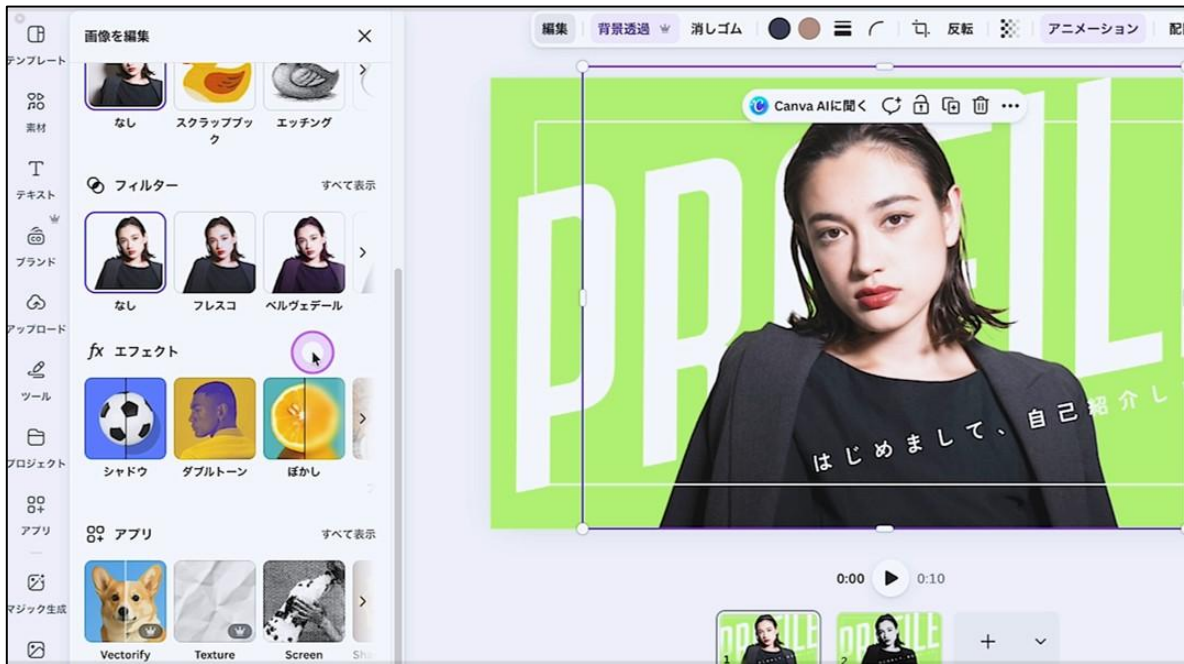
テンプレート
素材
テキスト
ブランド
アップロード
ツール
プロジェクト
アプリ
マジック生成

画像を編集
なし
スクラップブック
エッチング
フィルター
すべて表示
なし
フレスコ
ベルヴェデール
fx エフェクト
シャドウ
ダブルトーン
ぼかし
アプリ
すべて表示
Vectorify
Texture
Screen
Sh

編集
背景透過
消しゴム
反転
アニメーション
配
Canva AIに聞く
PROFILE
はじめまして、自己紹介し
0:00
0:10
1
2
+